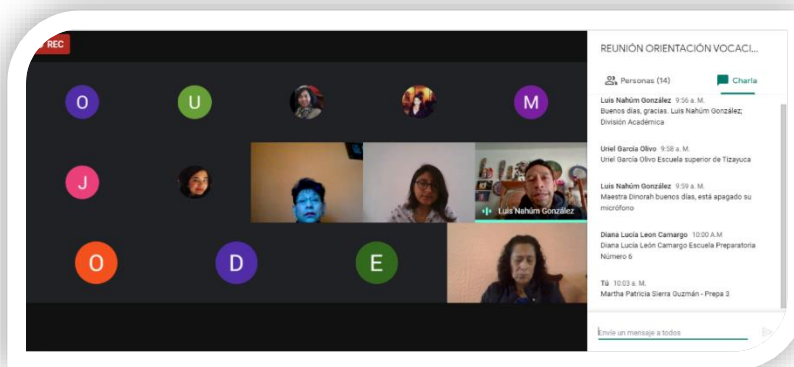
REC

O U M
J
O D E

Luis Nahúm González

REUNIÓN ORIENTACIÓN VOCACI...

Personas (14)
Charla

Luis Nahúm González 9:56 a. M.
Buenos días, gracias. Luis Nahúm González; División Académica

Uriel Garcia Olivo 9:58 a. M.
Uriel Garcia Olivo Escuela superior de Tizayuca

Luis Nahúm González 9:59 a. M.
Maestra Dinorah buenos días, está apagado su micrófono

Diana Lucia Leon Camargo 10:00 A.M
Diana Lucia León Camargo Escuela Preparatoria Número 6

Tú 10:03 a. M.
Martha Patricia Sierra Guzmán - Prepa 3

Envíe un mensaje a todos